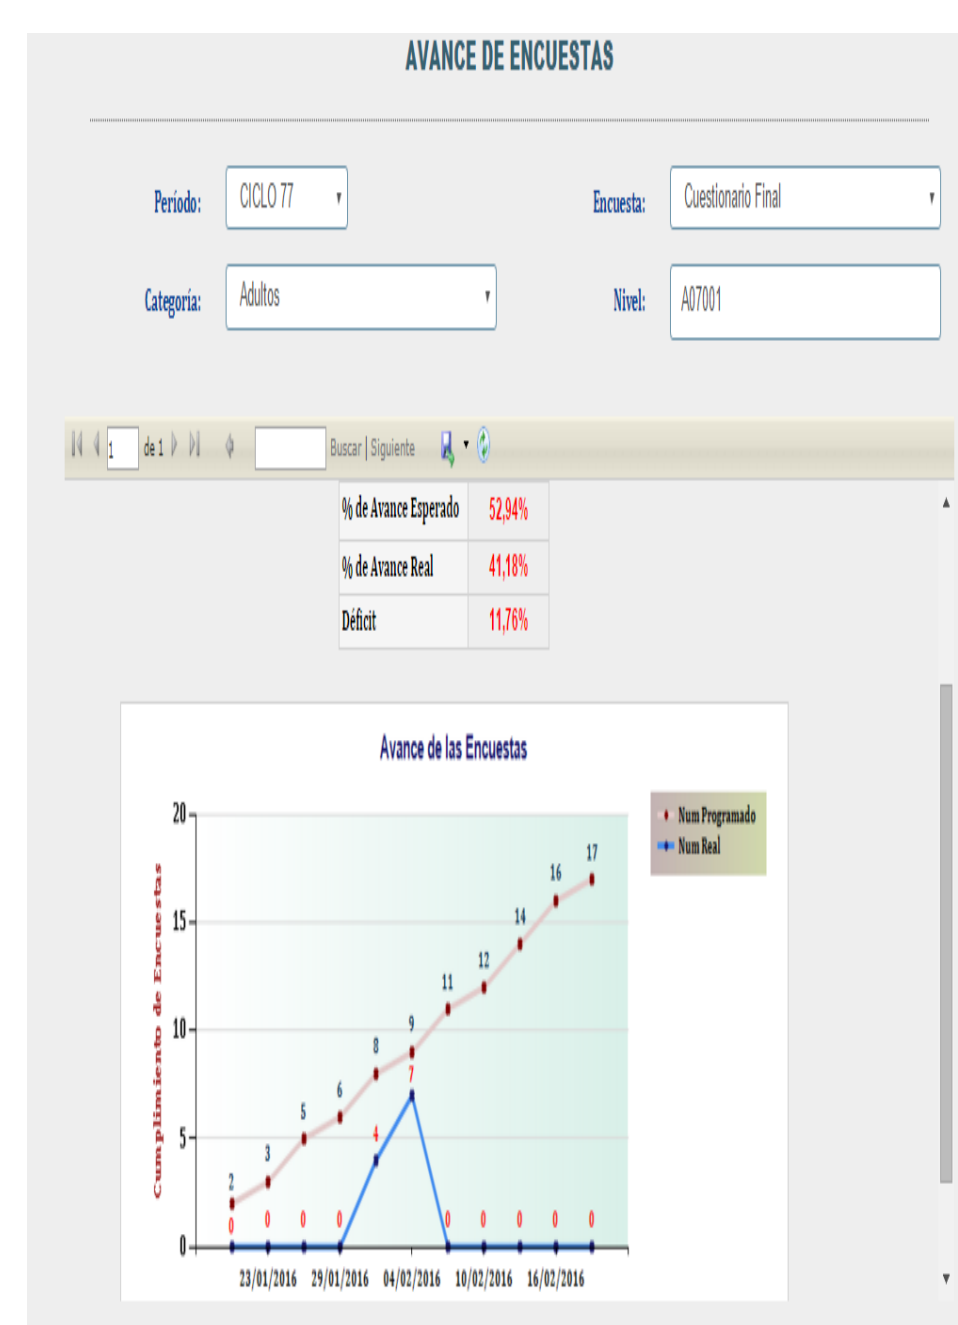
AVANCE DE ENCUESTAS

Período: CICLO 77

Encuesta: Cuestionario Final

Categoría: Adultos

Nivel: A07001

1 de 1 Buscar | Siguiente

| % de Avance Esperado | 52,94% |
|---|---|
| % de Avance Real | 41,18% |
| Déficit | 11,76% |

Avance de las Encuestas

Num Programado
Num Real

Cumplimiento de Encuestas

20
15
10
5
0

2 3 5 6 8 9 11 12 14 16 17

0 0 0 0 4 7 0 0 0 0 0

23/01/2016 29/01/2016 04/02/2016 10/02/2016 16/02/2016